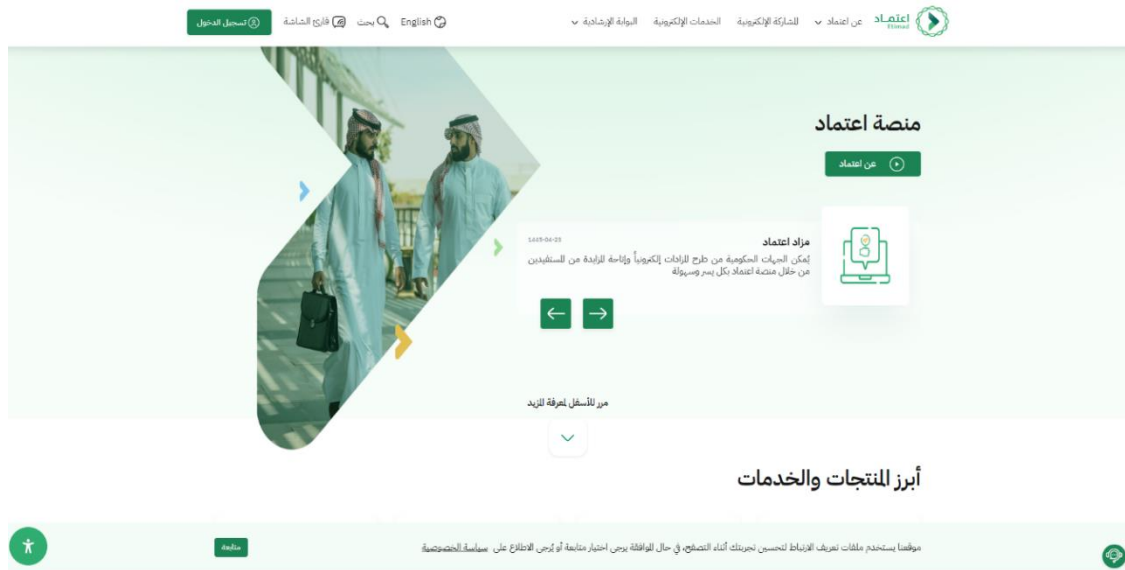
اعتماد Etimad

عن اعتماد ⌄ المشاركة الإلكترونية الخدمات الإلكترونية البوابة الإرشادية ⌄

English بحث قارئ الشاشة تسجيل الدخول

منصة اعتماد

عن اعتماد

مزاد اعتماد

1445-04-25

يمكن الجهات الحكومية من طرح المزادات إلكترونياً وإتاحة المزايدة من المستفيدين من خلال منصة اعتماد بكل يسر وسهولة

مرر للأسفل لمعرفة المزيد

أبرز المنتجات والخدمات

موقعنا يستخدم ملفات تعريف الارتباط لتحسين تجربتك أثناء التصفح، في حال الموافقة يرجى اختيار متابعة أو يرجى الاطلاع على سياسة الخصوصية

متابعة